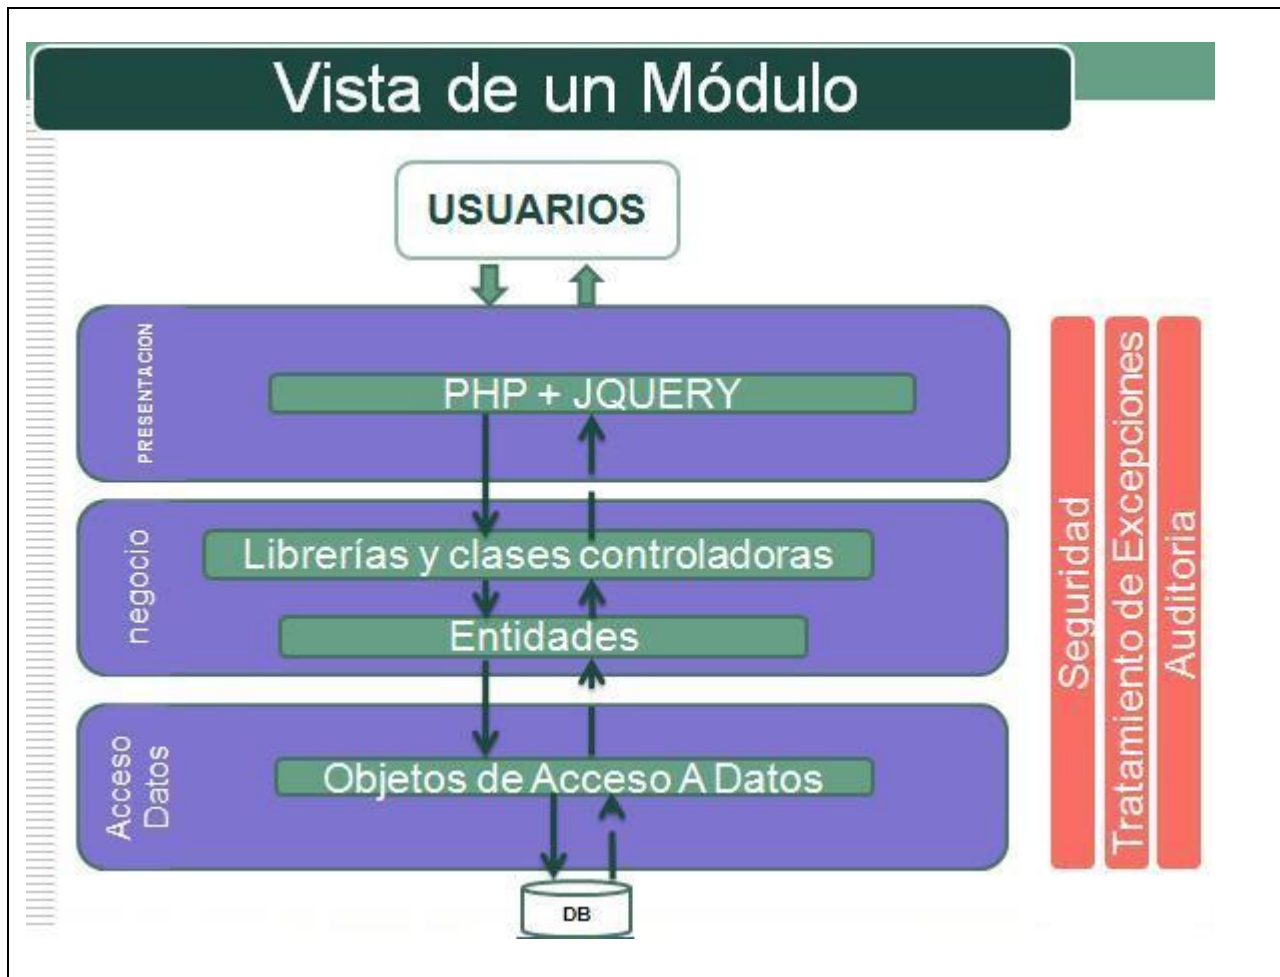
Vista de un Módulo

USUARIOS

PRESENTACION

PHP + JQUERY

negocio

Librerías y clases controladoras

Entidades

Acceso Datos

Objetos de Acceso A Datos

DB

Seguridad

Tratamiento de Excepciones

Auditoria